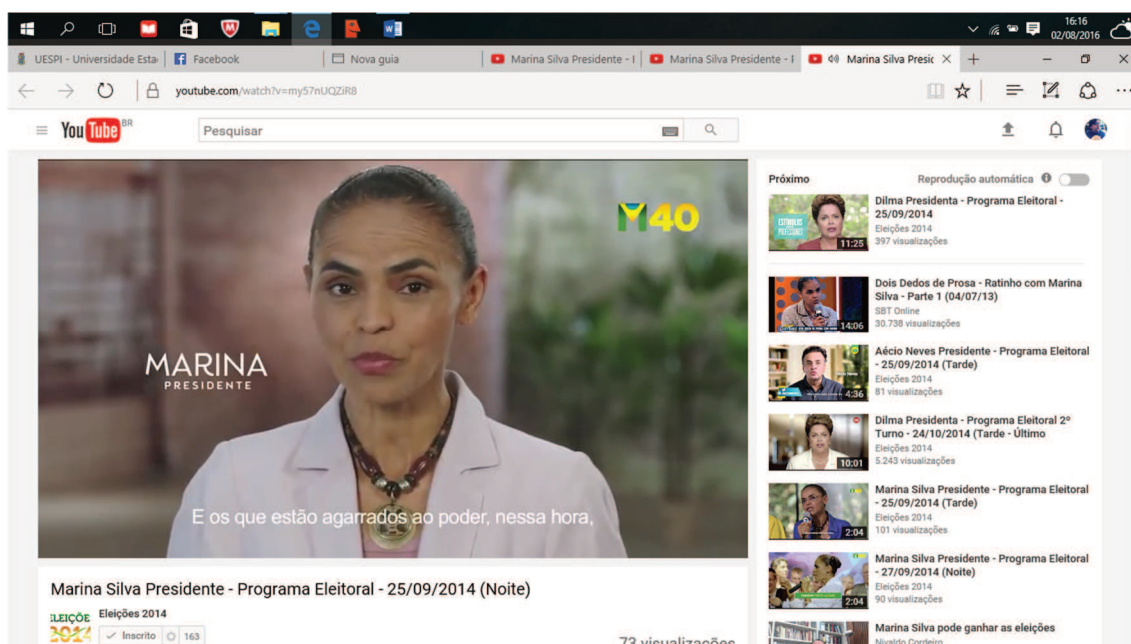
16:16
02/08/2016

UESPI - Universidade Esta | Facebook | Nova guia | Marina Silva Presidente - | Marina Silva Presidente - | Marina Silva Presic ×

youtube.com/watch?v=my57nUQZiR8

YouTube BR

Pesquisar

MARINA
PRESIDENTE

40

E os que estão agarrados ao poder, nessa hora,

Marina Silva Presidente - Programa Eleitoral - 25/09/2014 (Noite)

ELEIÇÕE 2014 Eleições 2014

Inscrito 163

73 visualizações

Próximo

Reprodução automática

Dilma Presidenta - Programa Eleitoral - 25/09/2014
Eleições 2014
397 visualizações
11:25

Dois Dedos de Prosa - Ratinho com Marina Silva - Parte 1 (04/07/13)
SBT Online
30.738 visualizações
14:06

Aécio Neves Presidente - Programa Eleitoral - 25/09/2014 (Tarde)
Eleições 2014
81 visualizações
4:36

Dilma Presidenta - Programa Eleitoral 2º Turno - 24/10/2014 (Tarde - Último
Eleições 2014
5.243 visualizações
10:01

Marina Silva Presidente - Programa Eleitoral - 25/09/2014 (Tarde)
Eleições 2014
101 visualizações
2:04

Marina Silva Presidente - Programa Eleitoral - 27/09/2014 (Noite)
Eleições 2014
90 visualizações
2:04

Marina Silva pode ganhar as eleições
Nivaldo Cordeiro